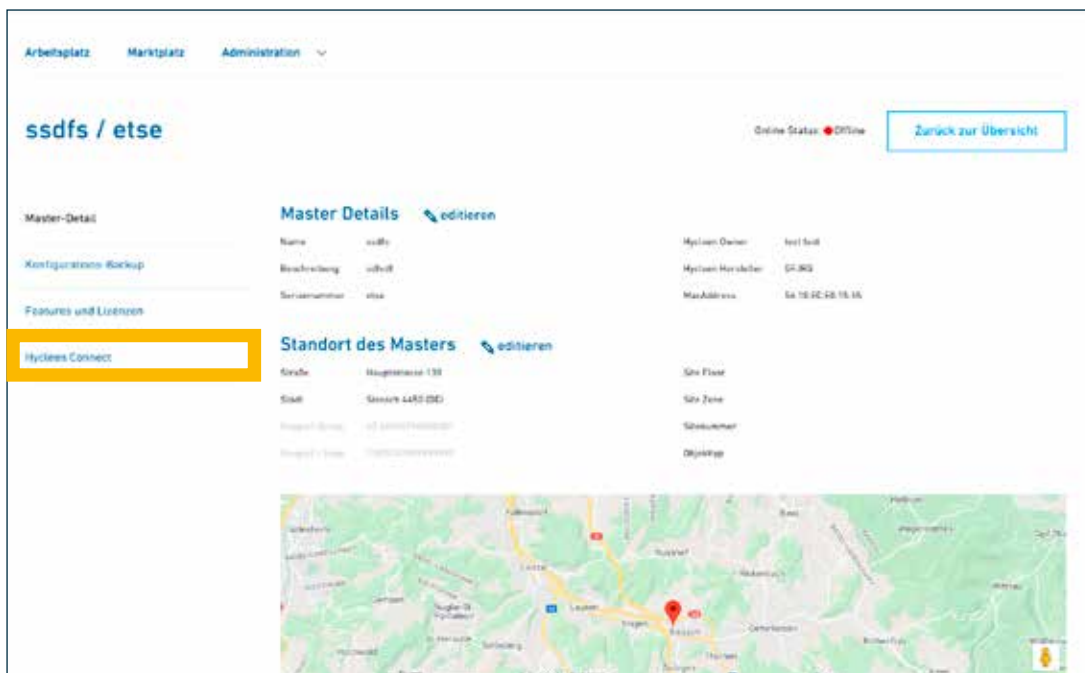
Arbeitsplatz Marktplatz Administration

ssdfs / etse

Online Status: Offline

Zurück zur Übersicht

Master-Detail

Konfigurations-Backup

Features und Lizenzen

Hyclean Connect

Master Details editieren

| | | | |
|---|---|---|---|
| Name | ssdfs | Hyclean Owner | test test |
| Beschreibung | sdfsdf | Hyclean Hersteller | SF-IMS |
| Seriennummer | etse | MacAddress | 54:10:EC:68:15:45 |

Standort des Masters editieren

| | | | |
|---|---|---|---|
| Straße | Hauptstrasse 138 | Site Floor | |
| Stadt | Sissach 4450 (DE) | Site Zone | |
| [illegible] | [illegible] | Sitenummer | |
| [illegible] | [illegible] | Objekttyp | |

Laufen

Sissach